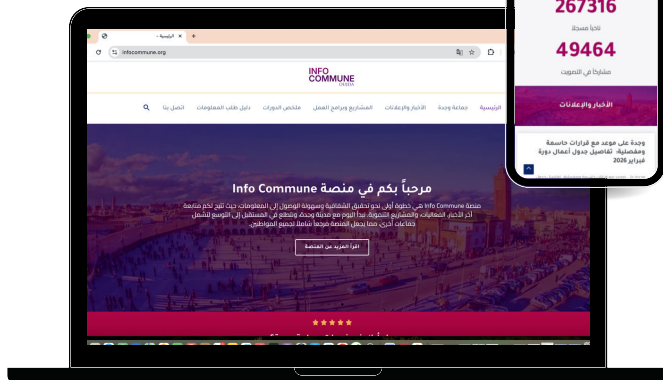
267316
ناخبا مسجلا
49464
مشاركا في التصويت
الأخبار والإعلانات
وجدة على موعد مع قرارات حاسمة ومفصلية: تفاصيل جدول أعمال دورة فبراير 2026

الرئيسية
infocommune.org
INFO COMMUNE OUJDA
الرئيسية جماعة وجدة الأخبار والإعلانات المشاريع وبرامج العمل ملخص الدورات دليل طلب المعلومات اتصل بنا
مرحباً بكم في منصة Info Commune
منصة Info Commune هي خطوة أولى نحو تحقيق الشفافية وسهولة الوصول إلى المعلومات، حيث تتيح لكم متابعة آخر الأخبار، الفعاليات، والمشاريع التنموية. نبدأ اليوم مع مدينة وجدة، ونتطلع في المستقبل إلى التوسع ليشمل جماعات أخرى، مما يجعل المنصة مرجعاً شاملاً لجميع المواطنين.
اقرأ المزيد عن المنصة
★★★★★